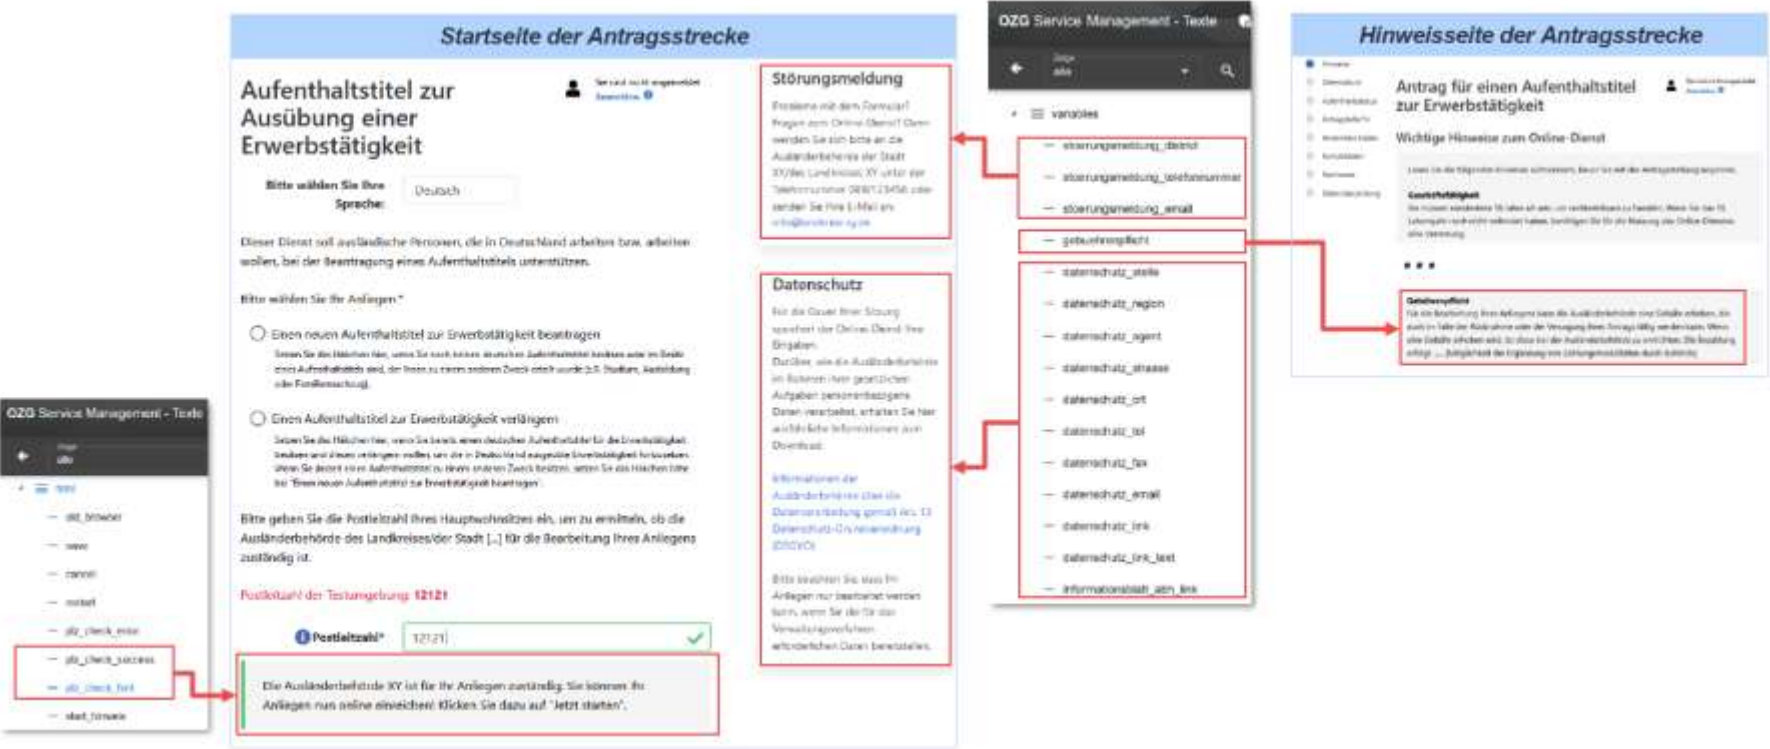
Startseite der Antragsstrecke

Aufenthaltstitel zur Ausübung einer Erwerbstätigkeit

Sie sind nicht angemeldet
Anmelden

Bitte wählen Sie Ihre Sprache: Deutsch

Dieser Dienst soll ausländische Personen, die in Deutschland arbeiten bzw. arbeiten wollen, bei der Beantragung eines Aufenthaltstitels unterstützen.

Bitte wählen Sie Ihr Anliegen *

Einen neuen Aufenthaltstitel zur Erwerbstätigkeit beantragen

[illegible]

Einen Aufenthaltstitel zur Erwerbstätigkeit verlängern

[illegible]

Bitte geben Sie die Postleitzahl Ihres Hauptwohnsitzes ein, um zu ermitteln, ob die Ausländerbehörde des Landkreises/der Stadt [...] für die Bearbeitung Ihres Anliegens zuständig ist.

Postleitzahl der Testumgebung: 12121

Postleitzahl* 12121

Die Ausländerbehörde XY ist für Ihr Anliegen zuständig. Sie können Ihr Anliegen nun online einreichen! Klicken Sie dazu auf "Jetzt starten".

Störungsmeldung

Probleme mit dem Formular? Fragen zum Online-Dienst? Dann wenden Sie sich bitte an die Ausländerbehörde der Stadt XY/des Landkreises XY unter der Telefonnummer 0667/123456 oder senden Sie Ihre E-Mail an info@landkreis-xy.de

Datenschutz

Für die Dauer Ihrer Sitzung speichert der Online-Dienst Ihre Eingaben. Darüber, wie die Ausländerbehörde im Rahmen ihrer gesetzlichen Aufgaben personenbezogene Daten verarbeitet, erhalten Sie hier ausführliche Informationen zum Download.

Informationen der Ausländerbehörden über die Datenverarbeitung gemäß Art. 13 Datenschutz-Grundverordnung (DSGVO)

Bitte beachten Sie, dass Ihr Anliegen nur bearbeitet werden kann, wenn Sie die für das Verwaltungsverfahren erforderlichen Daten bereitstellen.

OZG Service Management - Texte
Page
alle
variables
stoerungsmeldung_district
stoerungsmeldung_telefonnummer
stoerungsmeldung_email
gebuehrenpflicht
datenschutz_stelle
datenschutz_region
datenschutz_agent
datenschutz_strasse
datenschutz_ort
datenschutz_tel
datenschutz_fax
datenschutz_email
datenschutz_link
datenschutz_link_text
informationsblatt_abh_link

Hinweisseite der Antragsstrecke

Antrag für einen Aufenthaltstitel zur Erwerbstätigkeit

Wichtige Hinweise zum Online-Dienst

Gebührenpflicht

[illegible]

OZG Service Management - Texte
Page
alle
texts
dd_browser
save
cancel
restart
plz_check_error
plz_check_success
plz_check_text
start_hinweis